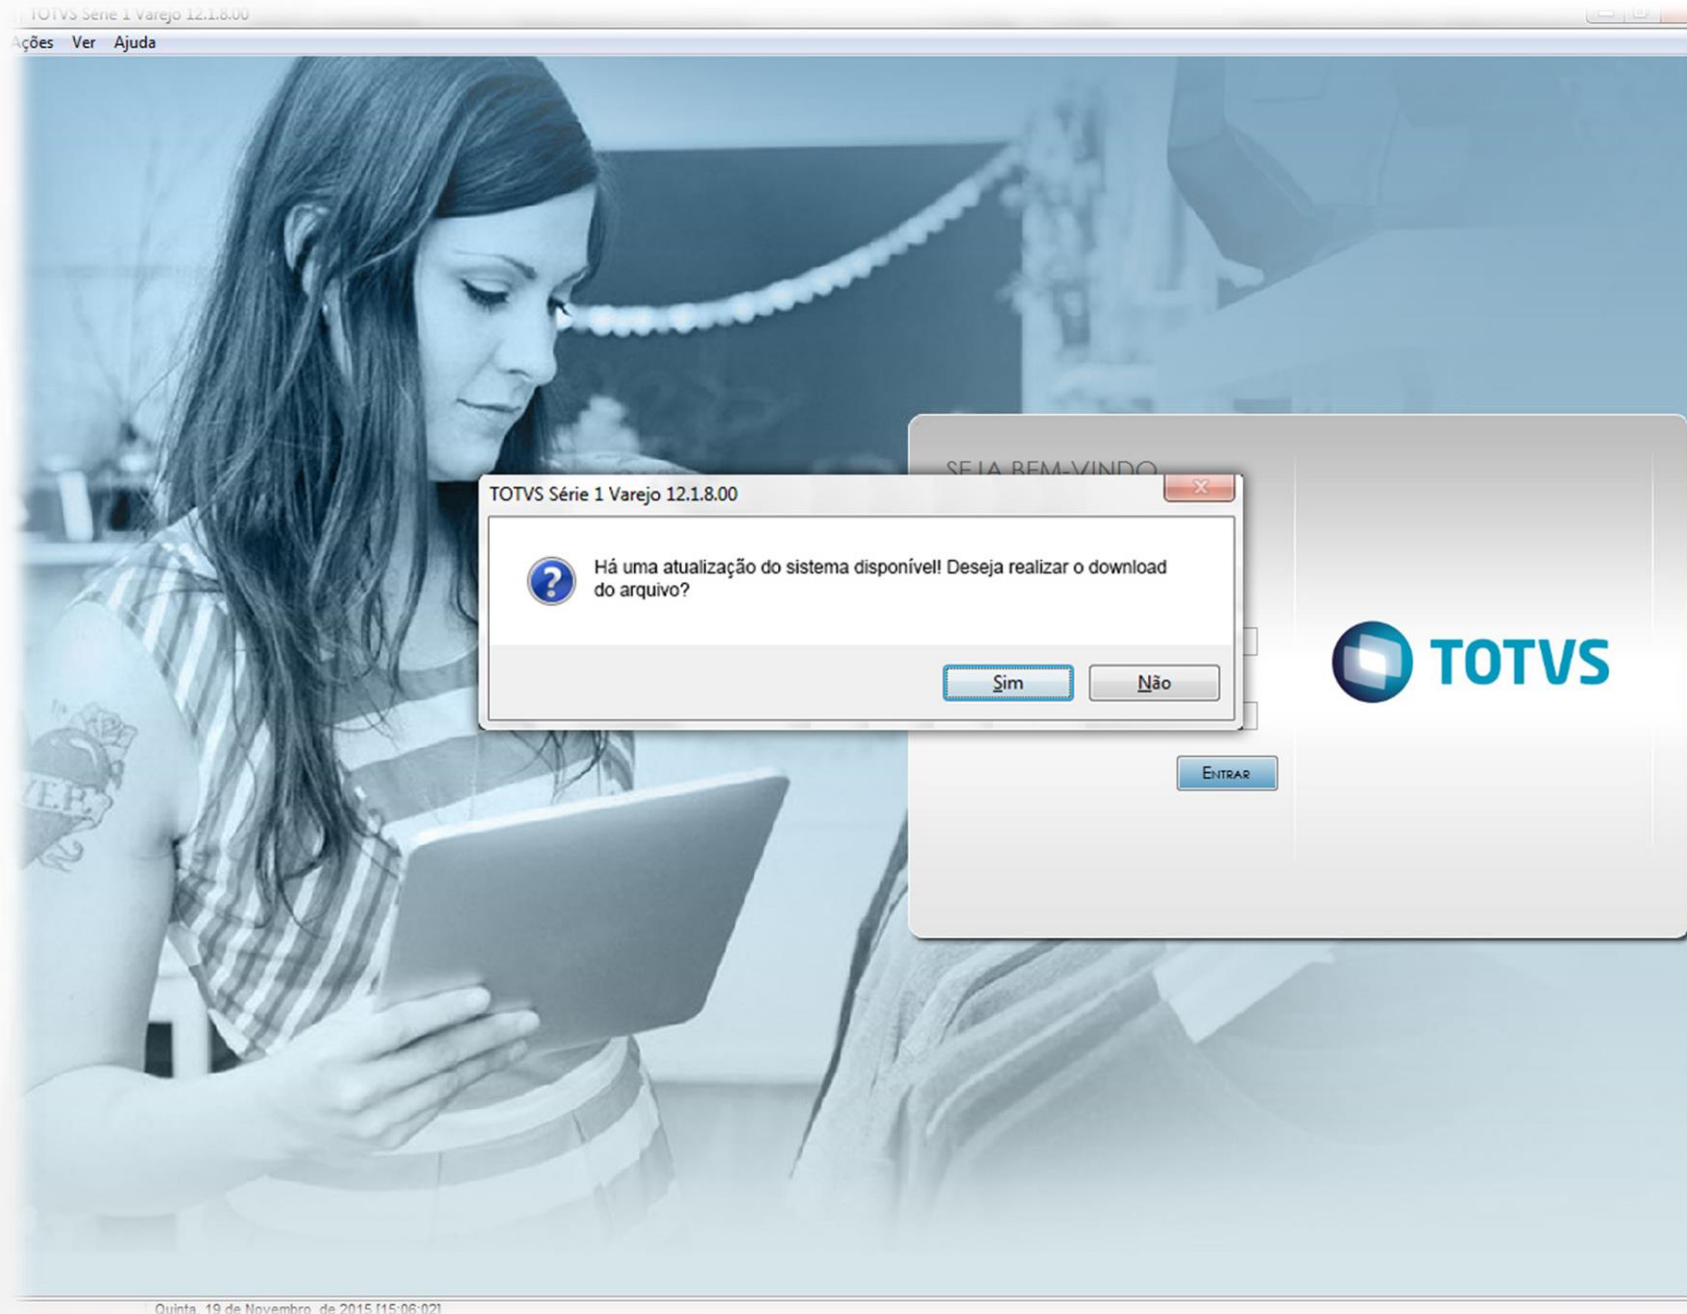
TOTVS Série 1 Varejo 12.1.8.00

Ações Ver Ajuda

SEJA BEM-VINDO

TOTVS Série 1 Varejo 12.1.8.00

Há uma atualização do sistema disponível! Deseja realizar o download do arquivo?

Sim Não

TOTVS

Entrar

Quinta, 19 de Novembro de 2015 [15:06:02]